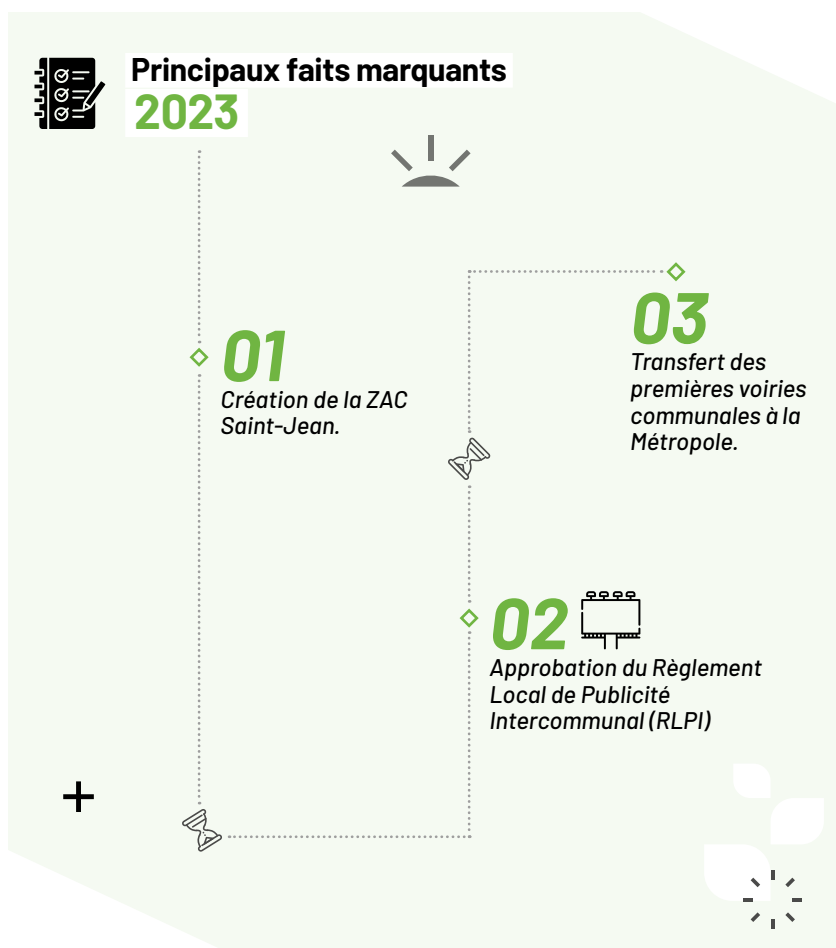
Principaux faits marquants
2023

01
Création de la ZAC Saint-Jean.

03
Transfert des premières voiries communales à la Métropole.

02
Approbation du Règlement Local de Publicité Intercommunal (RLPI)

+